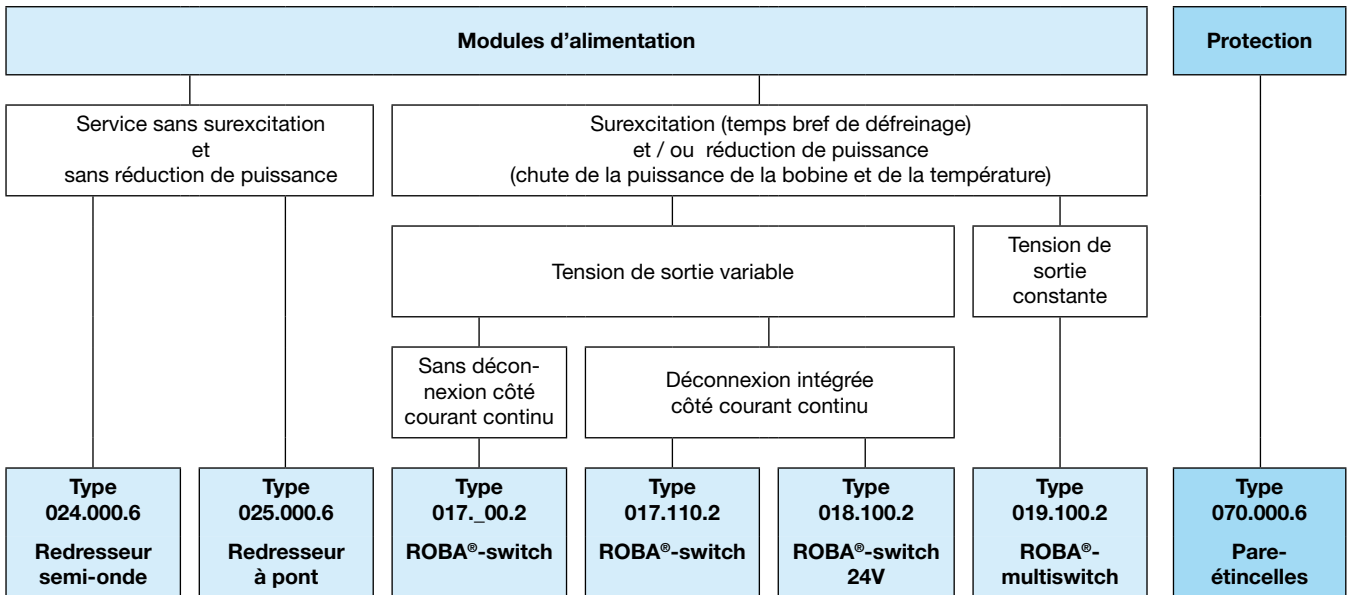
Modules d’alimentation

Protection

Service sans surexcitation et sans réduction de puissance

Surexcitation (temps bref de défreinage) et / ou réduction de puissance (chute de la puissance de la bobine et de la température)

Tension de sortie variable

Tension de sortie constante

Sans déconnexion côté courant continu

Déconnexion intégrée côté courant continu

Type 024.000.6 Redresseur semi-onde

Type 025.000.6 Redresseur à pont

Type 017._00.2 ROBA®-switch

Type 017.110.2 ROBA®-switch

Type 018.100.2 ROBA®-switch 24V

Type 019.100.2 ROBA®-multiswitch

Type 070.000.6 Pare-étincelles